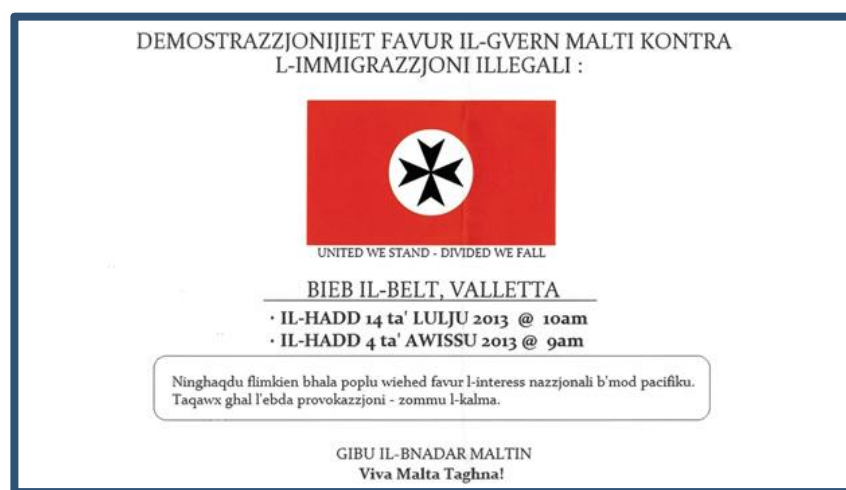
DEMOSTRAZZJONIJIET FAVUR IL-GVERN MALTI KONTRA L-IMMIGRAZZJONI ILLEGALI :

UNITED WE STAND - DIVIDED WE FALL

BIEB IL-BELT, VALLETTA

· IL-HADD 14 ta' LULJU 2013 @ 10am
· IL-HADD 4 ta' AWISSU 2013 @ 9am

Ninghaqdu flimkien bhala poplu wiehed favur l-interess nazzjonali b'mod pacifiku. Taqawx ghal l'ebda provokazzjoni - zommu l-kalma.

GIBU IL-BNADAR MALTIN
Viva Malta Taghna!